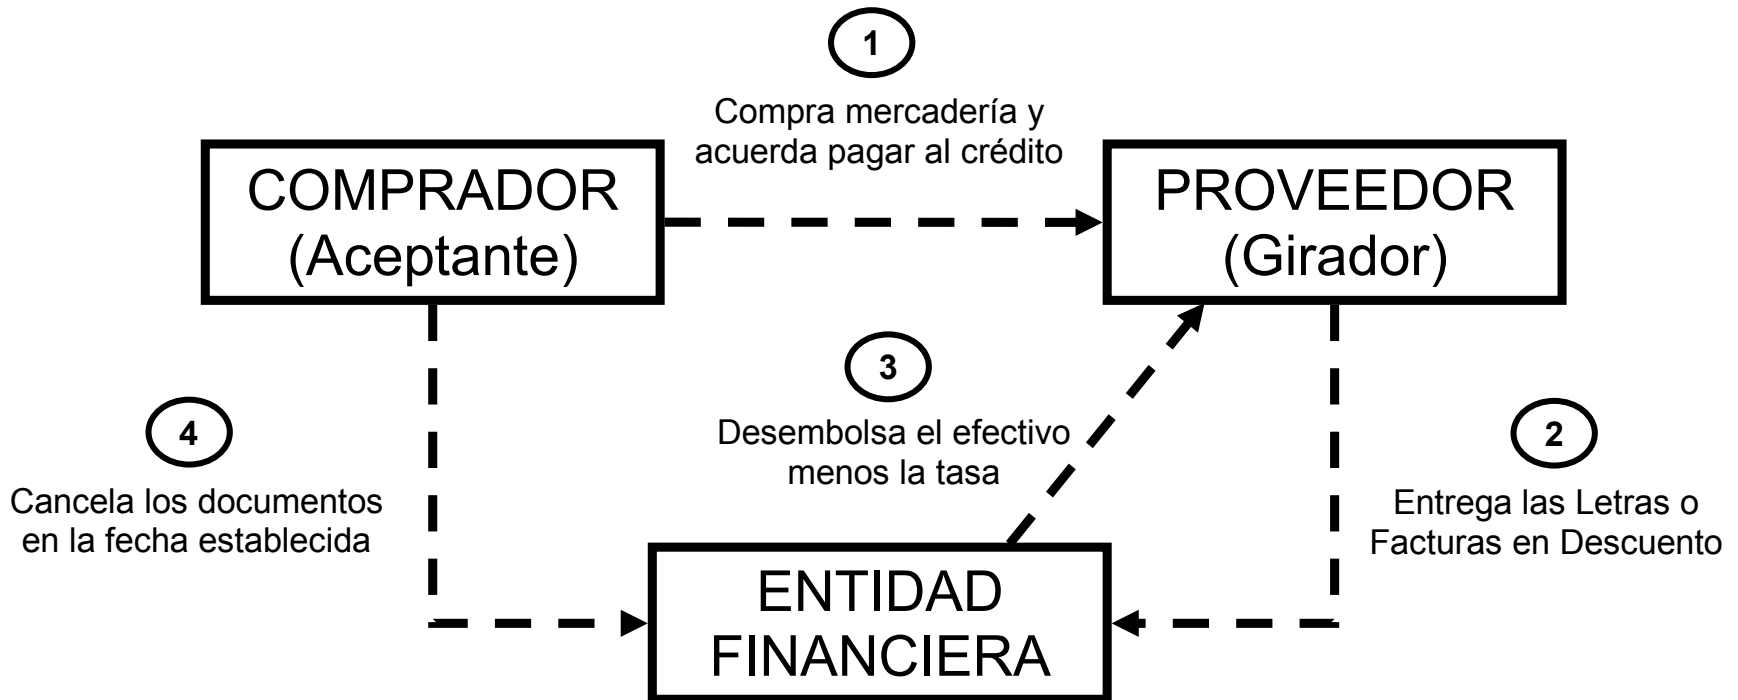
1

Compra mercadería y acuerda pagar al crédito

COMPRADOR (Aceptante)

PROVEEDOR (Girador)

3

Desembolsa el efectivo menos la tasa

4

Cancela los documentos en la fecha establecida

2

Entrega las Letras o Facturas en Descuento

ENTIDAD FINANCIERA